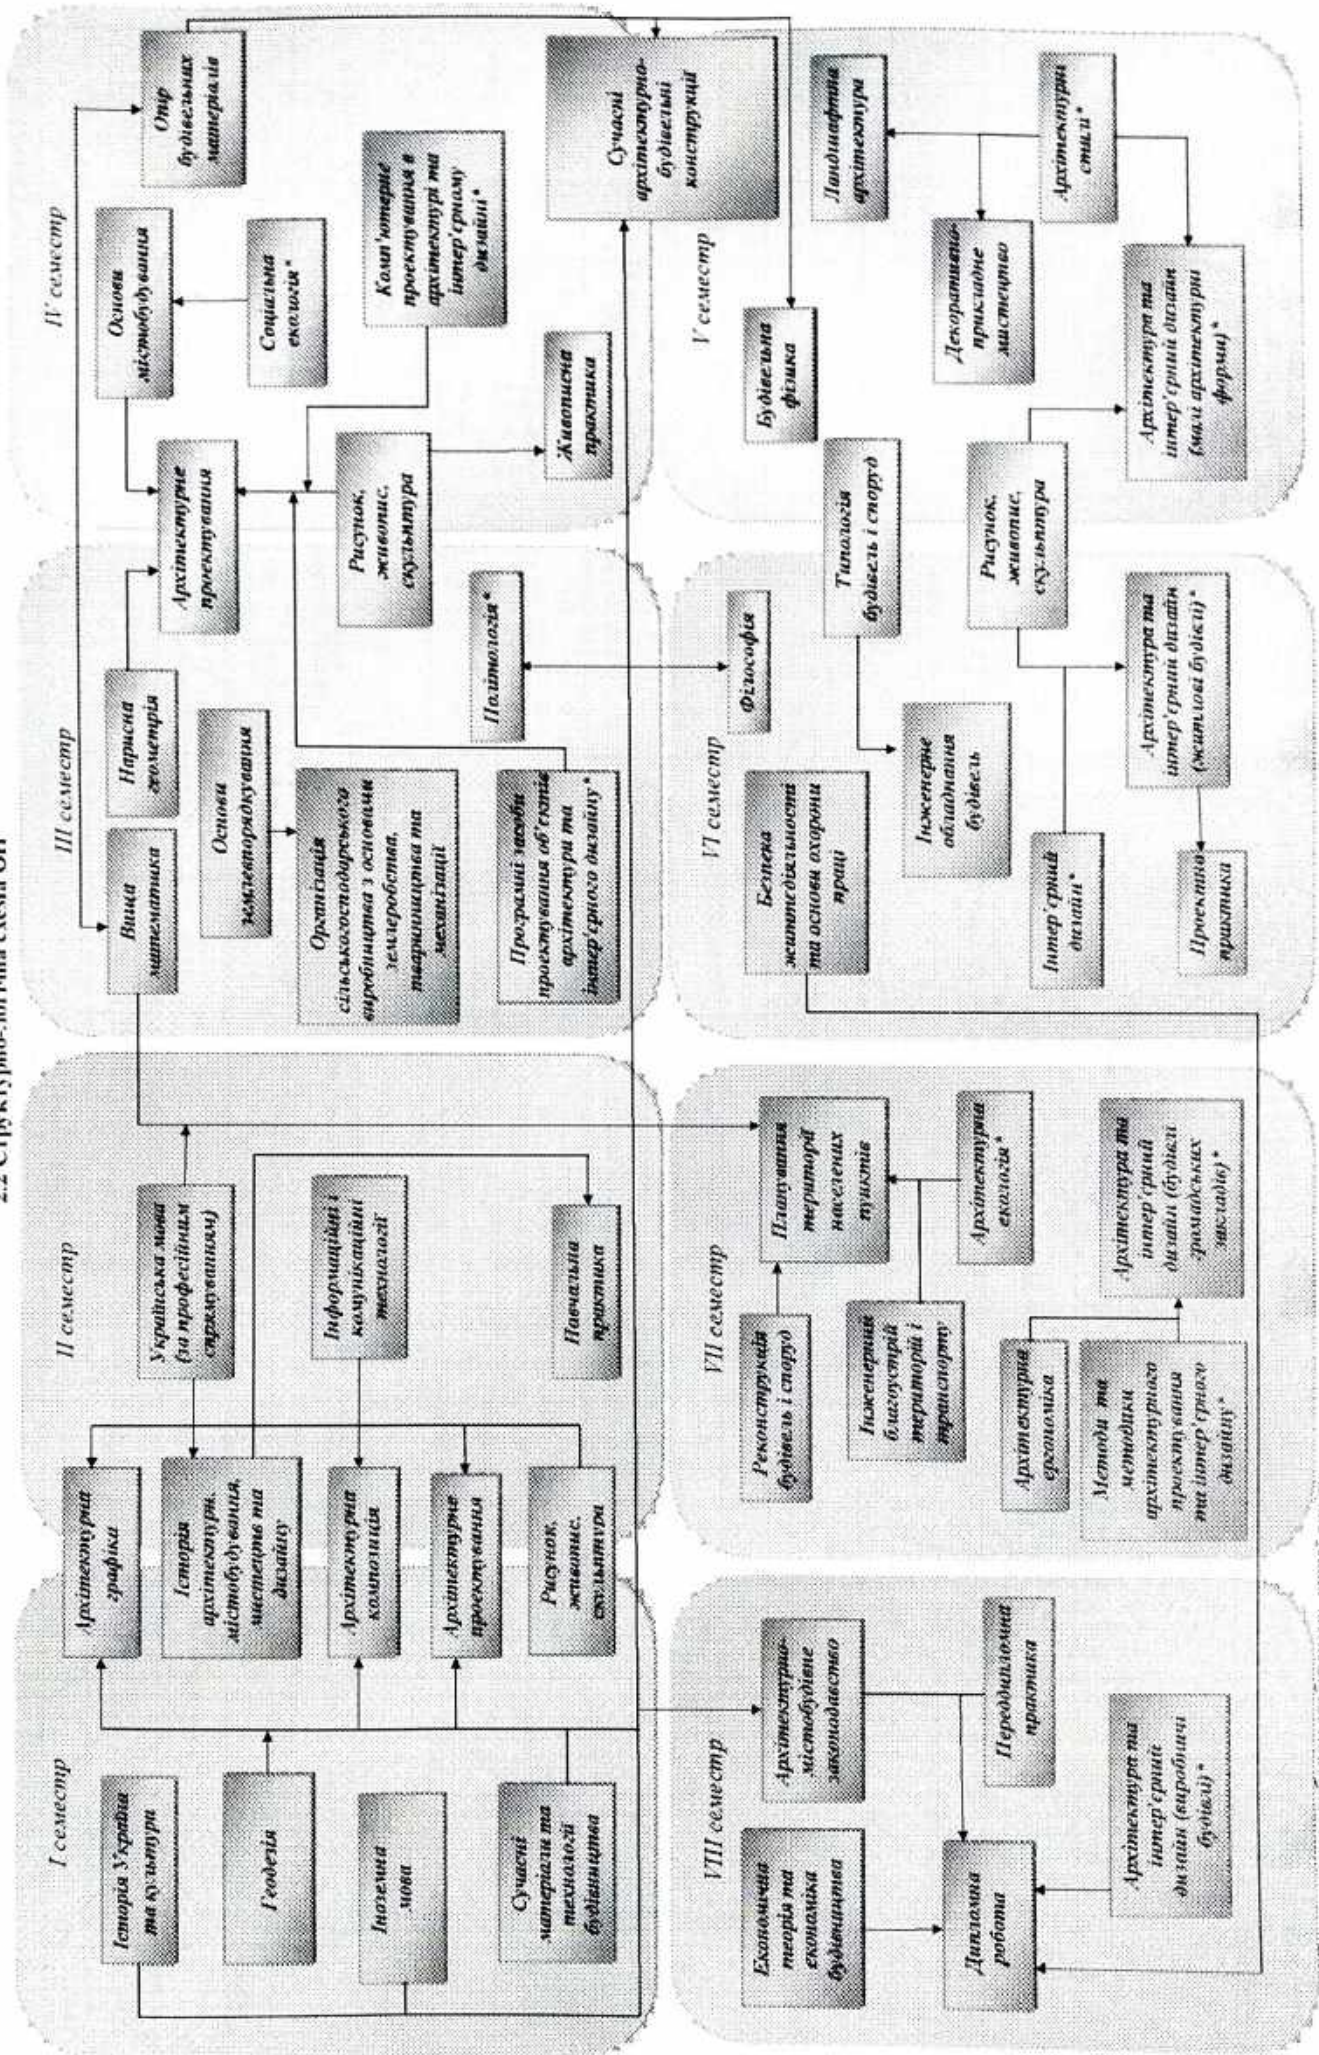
2.2 Структурно-логічна схема ОП

I семестр

Історія України та культури

Геодезія

Іноземна мова

Сучасні матеріали та технології будівництва

II семестр

Архітектурна графіка

Історія архітектури, містобудування, мистецтва та дизайну

Архітектурна композиція

Архітектурне проектування

Рисунок, живопис, скульптура

Українська мова (за професійним спрямуванням)

Інформаційні і комунікаційні технології

Навчальна практика

III семестр

Вища математика

Нарисна геометрія

Основи землевпорядкування

Організація сільськогосподарського виробництва з основами землеробства, тваринництва та механізації

Програмні засоби проектування об'єктів архітектури та інтер'єрного дизайну*

Політологія*

IV семестр

Архітектурне проектування

Основи містобудування

Соціальна екологія*

Отр будівельних матеріалів

Комп'ютерне проектування в архітектурі та інтер'єрному дизайні*

Рисунок, живопис, скульптура

Живописна практика

Сучасні архітектурно-будівельні конструкції

V семестр

Будівельна фізика

Декоративно-прикладне мистецтво

Ландшафтна архітектура

Архітектурні стилі*

Архітектура та інтер'єрний дизайн (малі архітектурні форми)*

Рисунок, живопис, скульптура

Типологія будівель і споруд

VI семестр

Філософія

Безпека життєдіяльності та основи охорони праці

Інженерне обладнання будівель

Інтер'єрний дизайн*

Архітектура та інтер'єрний дизайн (житлові будівлі)*

Проектна практика

VII семестр

Реконструкція будівель і споруд

Планування територій населених пунктів

Інженерний благоустрій територій і транспорту

Архітектурна екологія*

Архітектурна ергономіка

Методи та методики архітектурного проектування та інтер'єрного дизайну*

Архітектура та інтер'єрний дизайн (будівлі громадських закладів)*

VIII семестр

Економічна теорія та економіка будівництва

Архітектурно-містобудівне законодавство

Переддипломна практика

Дипломна робота

Архітектура та інтер'єрний дизайн (виробничі будівлі)*